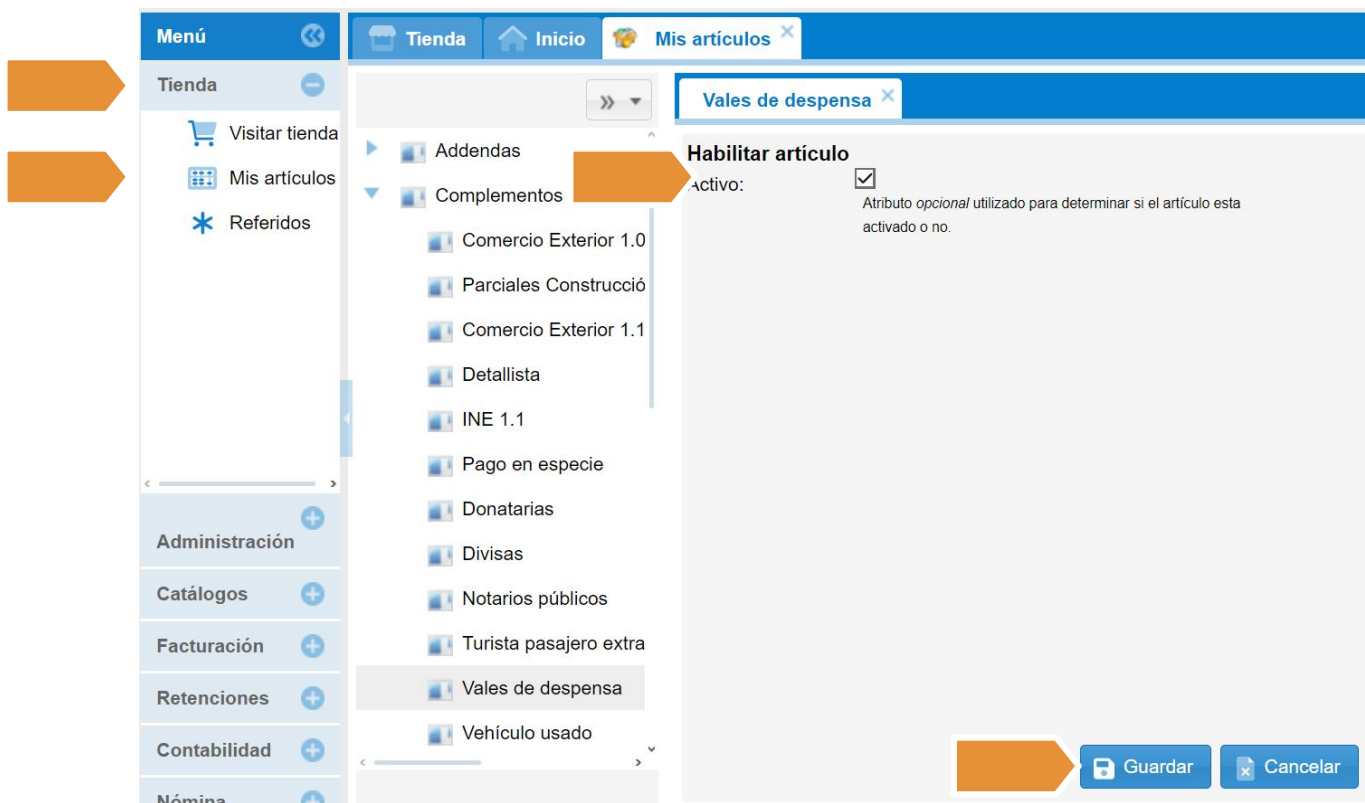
Menú

Tienda

Visitar tienda

Mis artículos

Referidos

Administración

Catálogos

Facturación

Retenciones

Contabilidad

Nómina

Tienda Inicio Mis artículos

Addendas

Complementos

Comercio Exterior 1.0

Parciales Construcció

Comercio Exterior 1.1

Detallista

INE 1.1

Pago en especie

Donatarias

Divisas

Notarios públicos

Turista pasajero extra

Vales de despensa

Vehículo usado

Vales de despensa

Habilitar artículo

Activo:

Atributo *opcional* utilizado para determinar si el artículo esta activado o no.

Guardar Cancelar